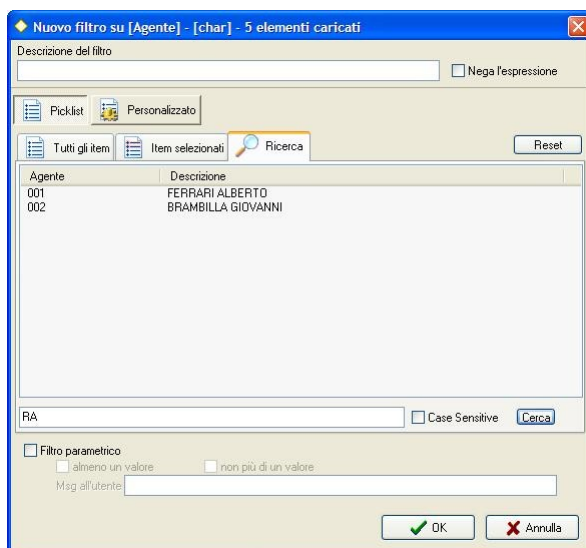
Nuovo filtro su [Agente] - [char] - 5 elementi caricati

Descrizione del filtro

Nega l'espressione

Picklist

Personalizzato

Tutti gli item

Item selezionati

Ricerca

Reset

| Agente | Descrizione |
|---|---|
| 001 | FERRARI ALBERTO |
| 002 | BRAMBILLA GIOVANNI |

RA

Case Sensitive

Cerca

Filtro parametrico

almeno un valore

non più di un valore

Msg all'utente

OK

Annulla